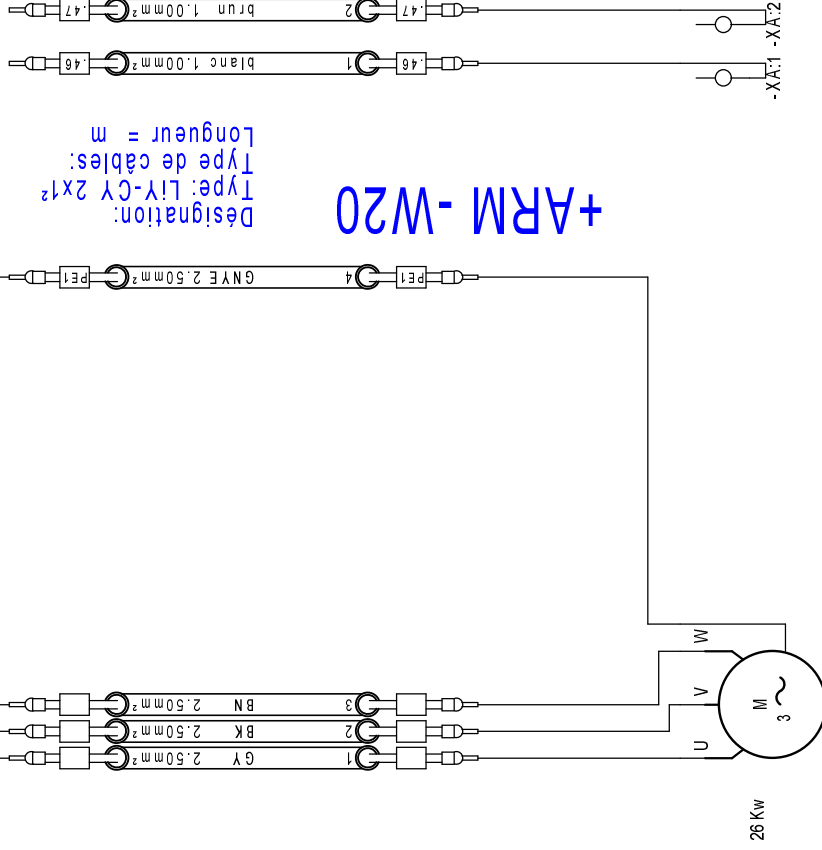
.47 brun 1.00mm² 2 .47

-XA:1 -XA:2

.46 blanc 1.00mm² 1 .46

Désignation:
Type: LiY-CY 2x1²
Type de câbles:
Longueur = m

+ARM -W20

PE1 GNYE 2.50mm² 4 PE1

W
V
U
M
3 ~

BN 2.50mm² 3
BK 2.50mm² 2
GY 2.50mm² 1

26 Kw